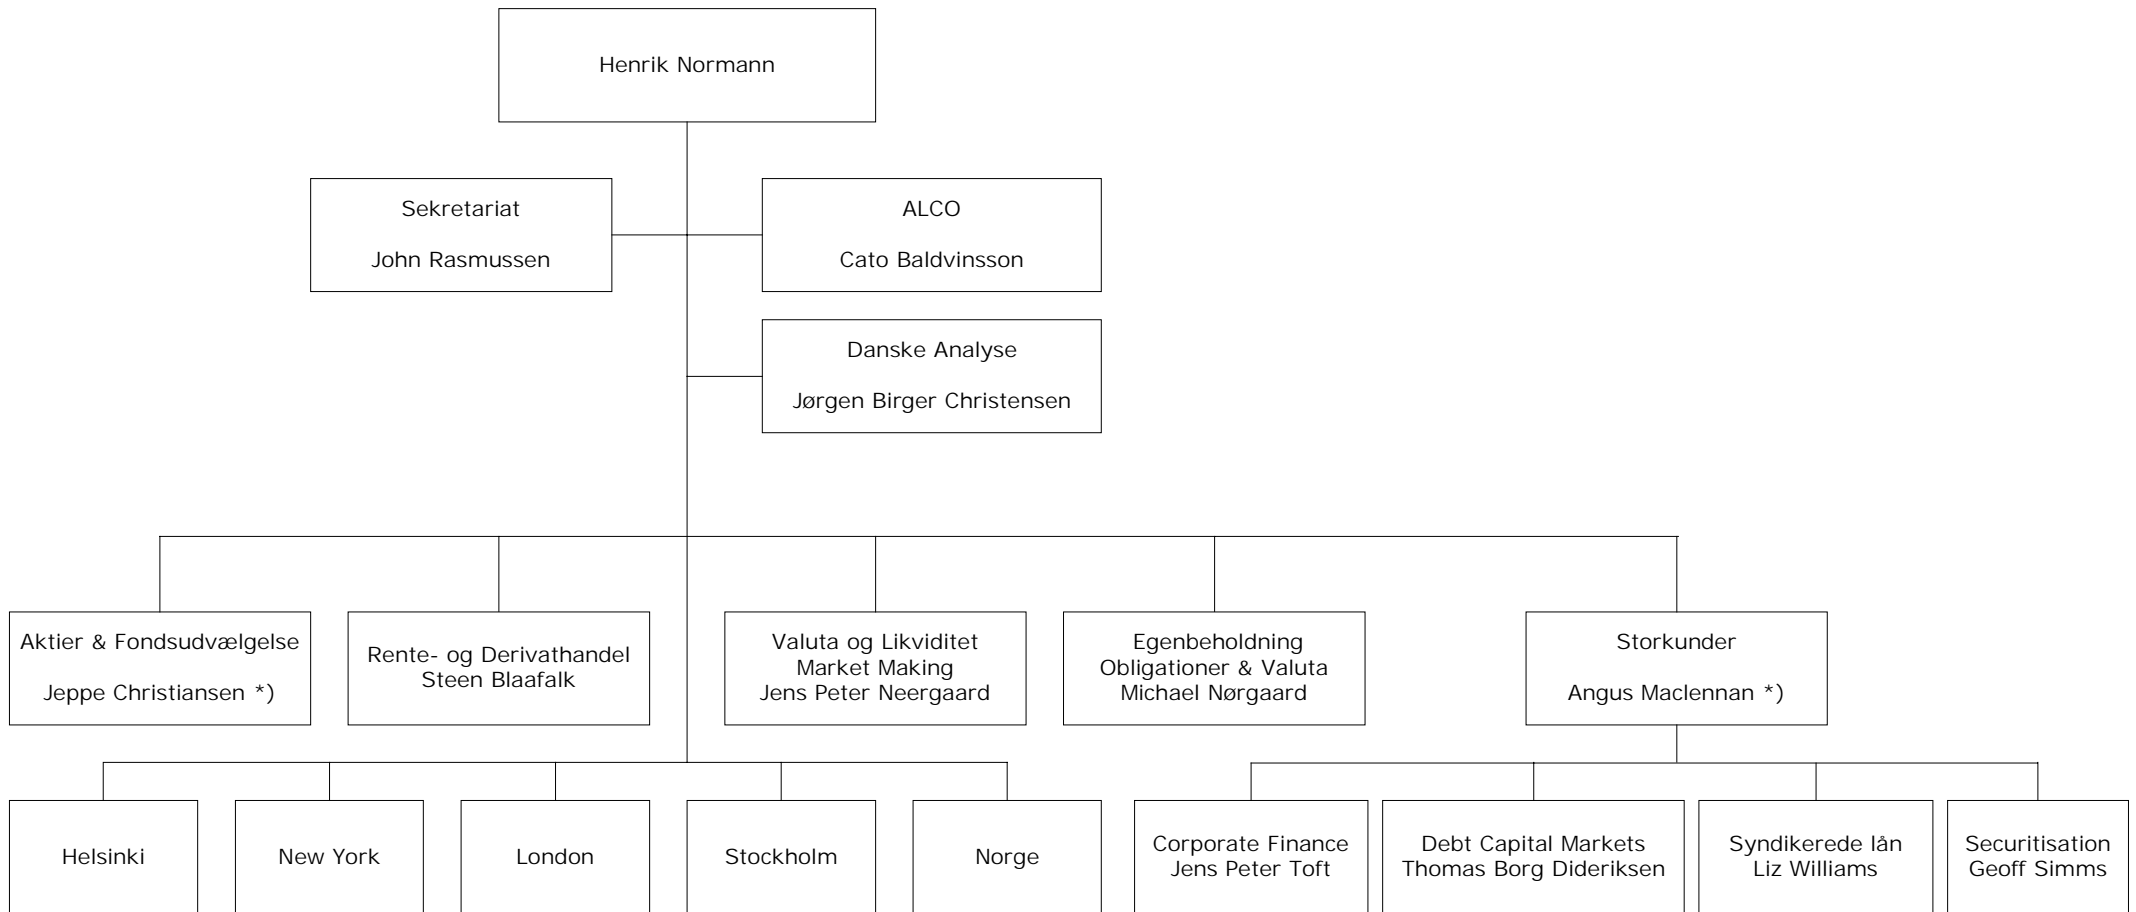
Henrik Normann

Sekretariat

John Rasmussen

ALCO

Cato Baldvinsson

Danske Analyse

Jørgen Birger Christensen

Aktier & Fondsudvælgelse

Jeppe Christiansen *)

Rente- og Derivathandel
Steen Blaafalk

Valuta og Likviditet
Market Making
Jens Peter Neergaard

Egenbeholdning
Obligationer & Valuta
Michael Nørgaard

Storkunder

Angus Maclennan *)

Helsinki

New York

London

Stockholm

Norge

Corporate Finance
Jens Peter Toft

Debt Capital Markets
Thomas Borg Dideriksen

Syndikerede lån
Liz Williams

Securitisation
Geoff Simms